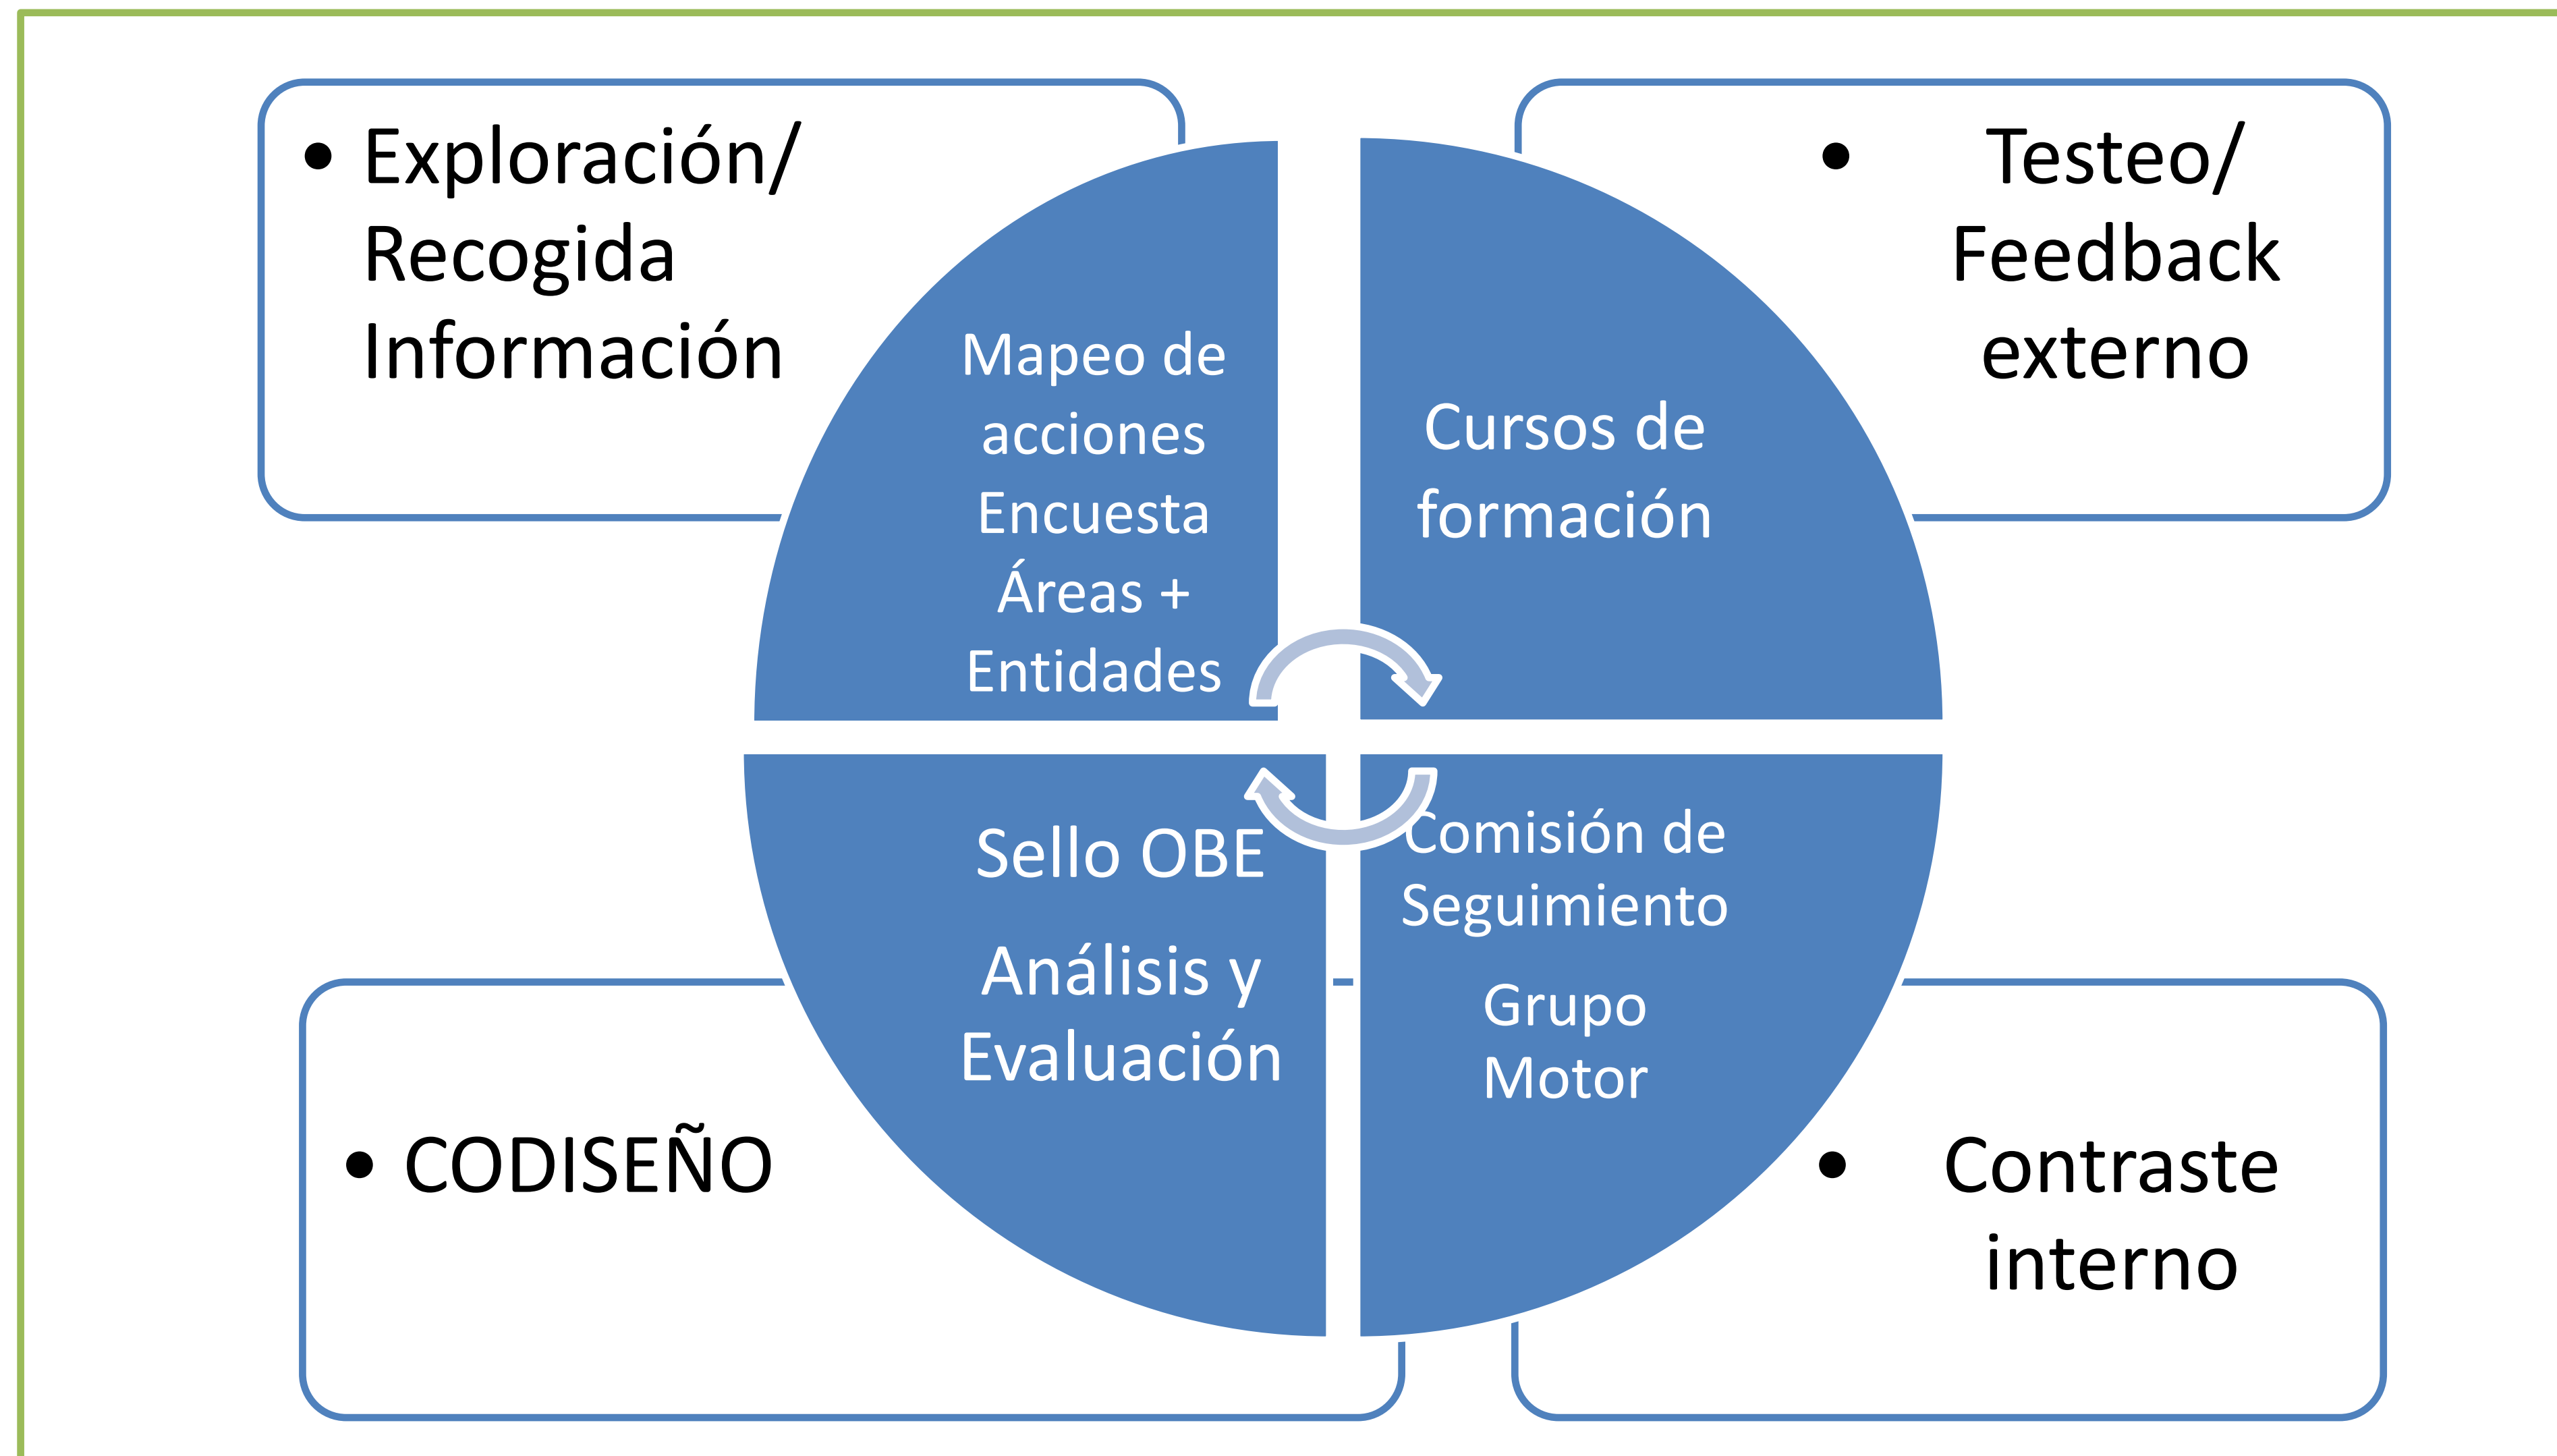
• Exploración/ Recogida Información

• Testeo/ Feedback externo

Mapeo de acciones Encuesta Áreas + Entidades

Cursos de formación

Sello OBE

Análisis y Evaluación

Comisión de Seguimiento

Grupo Motor

• CODISEÑO

• Contraste interno